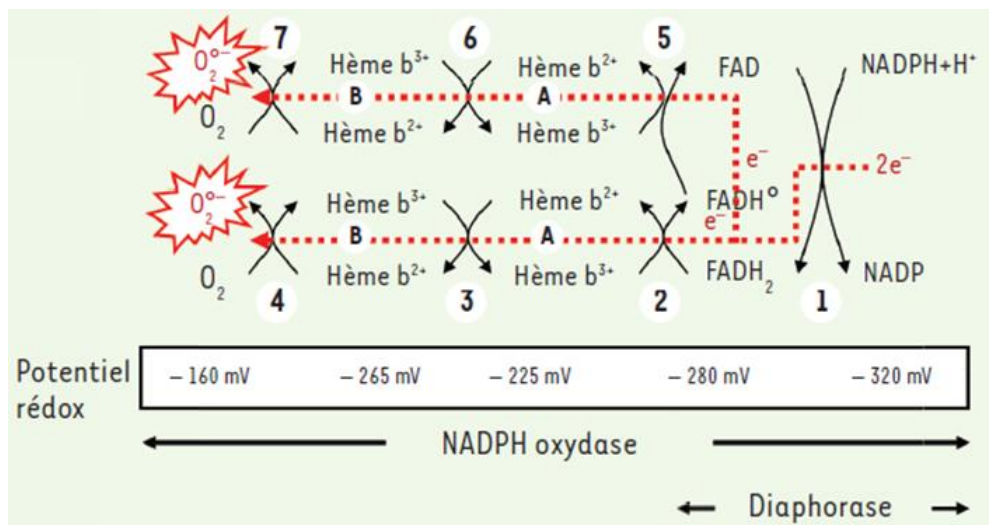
$O_2^{\circ-}$ 7 Hème $b^{3+}$ 6 Hème $b^{2+}$ 5 FAD NADPH+H⁺

B A

$O_2$ Hème $b^{2+}$ Hème $b^{3+}$

e⁻ 2e⁻

$O_2^{\circ-}$ Hème $b^{3+}$ Hème $b^{2+}$ FADH° e⁻

B A

$O_2$ Hème $b^{2+}$ Hème $b^{3+}$ $FADH_2$ NADP

4 3 2 1

Potentiel rédox

| – 160 mV | – 265 mV | – 225 mV | – 280 mV | – 320 mV |
|---|---|---|---|---|

NADPH oxydase

Diaphorase